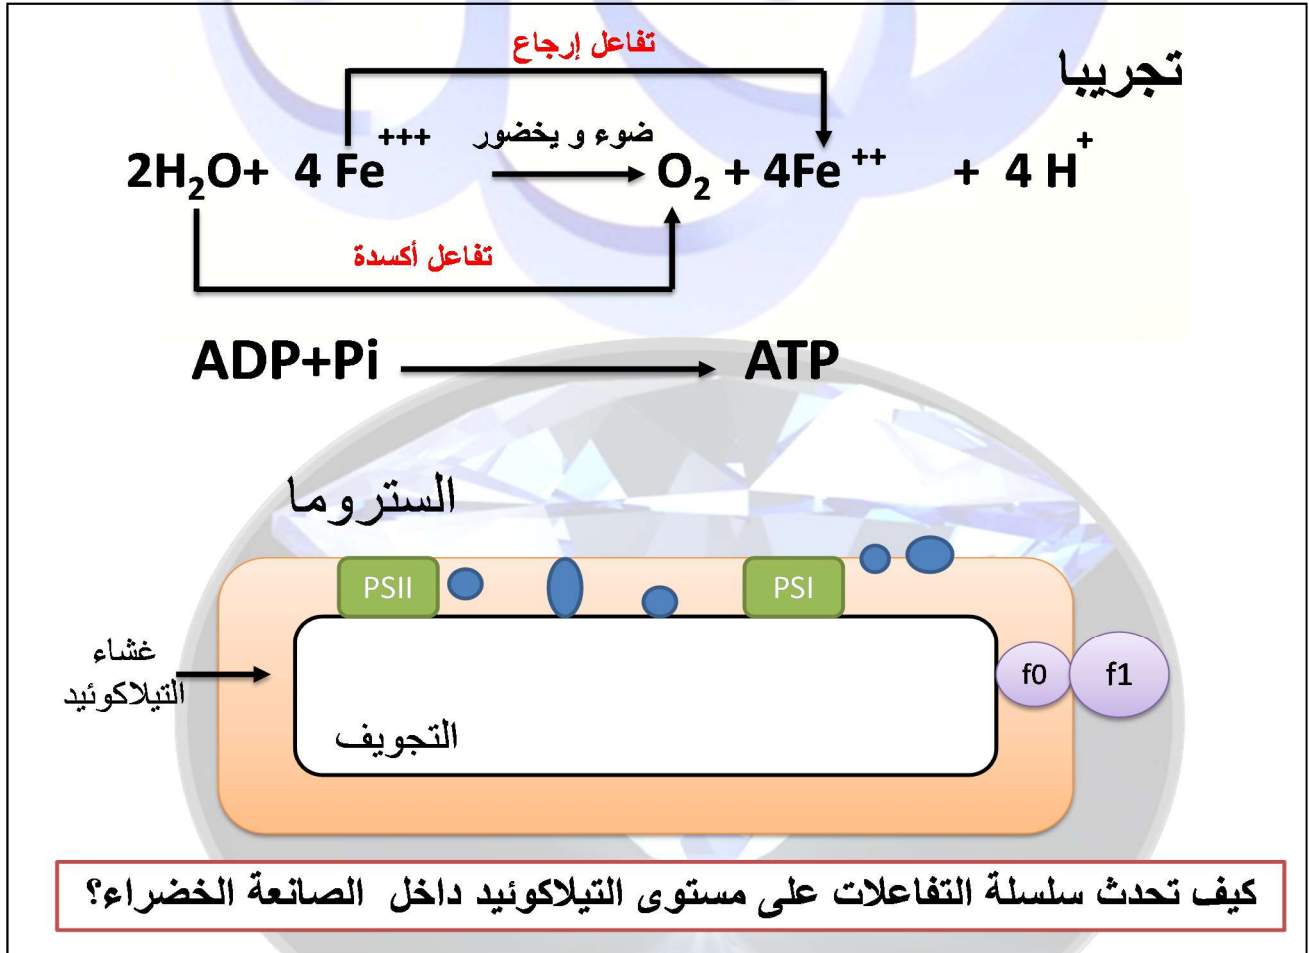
تجريبا

تفاعل إرجاع

$2H_2O + 4Fe^{+++} \xrightarrow{\text{ضوء و يخضور}} O_2 + 4Fe^{++} + 4H^+$

تفاعل أكسدة

ADP+Pi ⟶ ATP

الستروما

PSII

PSI

غشاء التيلاكوئيد

f0

f1

التجويف

كيف تحدث سلسلة التفاعلات على مستوى التيلاكوئيد داخل الصانعة الخضراء؟